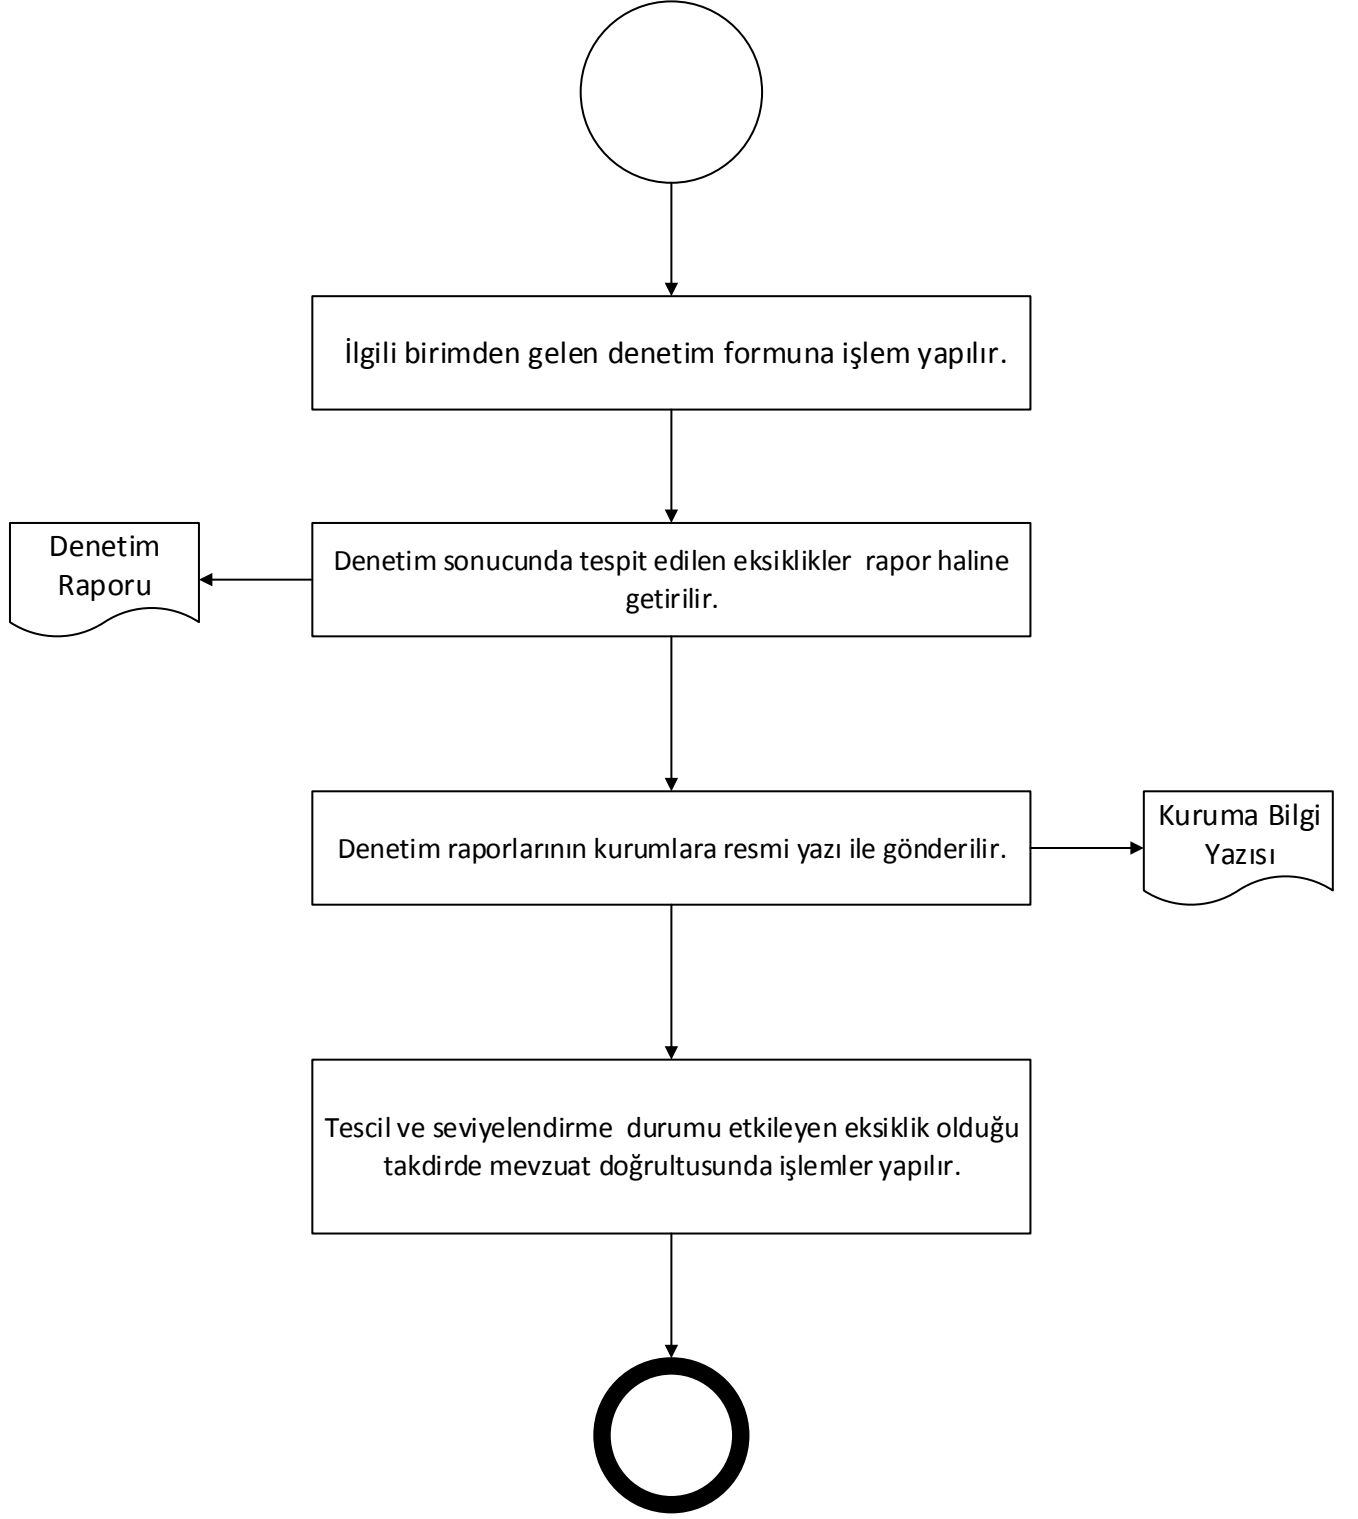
İlgili birimden gelen denetim formuna işlem yapılır.

Denetim Raporu

Denetim sonucunda tespit edilen eksiklikler rapor haline getirilir.

Denetim raporlarının kurumlara resmi yazı ile gönderilir.

Kuruma Bilgi Yazısı

Tescil ve seviyelendirme durumu etkileyen eksiklik olduğu takdirde mevzuat doğrultusunda işlemler yapılır.